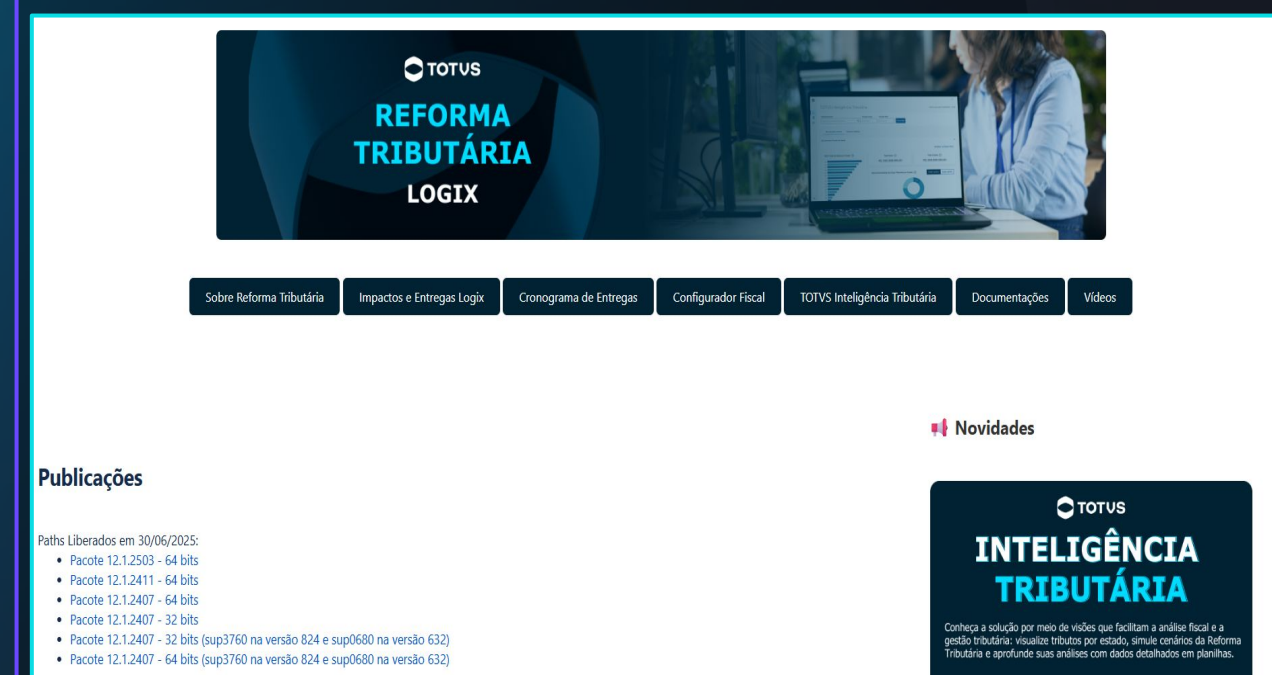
TOTVS
REFORMA TRIBUTÁRIA
LOGIX

Sobre Reforma Tributária | Impactos e Entregas Logix | Cronograma de Entregas | Configurador Fiscal | TOTVS Inteligência Tributária | Documentações | Vídeos

Novidades

Publicações

Paths Liberados em 30/06/2025:
- Pacote 12.1.2503 - 64 bits
- Pacote 12.1.2411 - 64 bits
- Pacote 12.1.2407 - 64 bits
- Pacote 12.1.2407 - 32 bits
- Pacote 12.1.2407 - 32 bits (sup3760 na versão 824 e sup0680 na versão 632)
- Pacote 12.1.2407 - 64 bits (sup3760 na versão 824 e sup0680 na versão 632)

TOTVS
INTELIGÊNCIA TRIBUTÁRIA
Conheça a solução por meio de visões que facilitam a análise fiscal e a gestão tributária: visualize tributos por estado, simule cenários da Reforma Tributária e aprofunde suas análises com dados detalhados em planilhas.